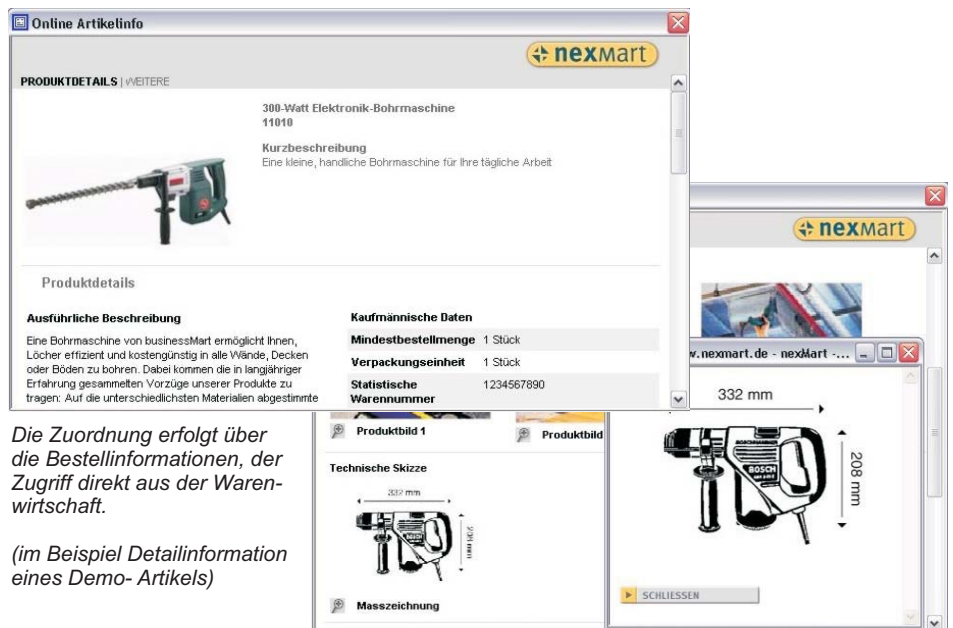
Online Artikelinfo

nexmart

PRODUKTDETAILS | WEITERE

300-Watt Elektronik-Bohrmaschine
11010

Kurzbeschreibung
Eine kleine, handliche Bohrmaschine für Ihre tägliche Arbeit

Produktdetails

Ausführliche Beschreibung

Eine Bohrmaschine von businessMart ermöglicht Ihnen, Löcher effizient und kostengünstig in alle Wände, Decken oder Böden zu bohren. Dabei kommen die in langjähriger Erfahrung gesammelten Vorzüge unserer Produkte zu tragen: Auf die unterschiedlichsten Materialien abgestimmte

Kaufmännische Daten

| | |
|---|---|
| Mindestbestellmenge | 1 Stück |
| Verpackungseinheit | 1 Stück |
| Statistische Warennummer | 1234567890 |

nexmart

Produktbild 1

Produktbild

Technische Skizze

332 mm

208 mm

Masszeichnung

w.nexmart.de - nexMart -...

332 mm

208 mm

BOSCH

SCHLIESSEN

Die Zuordnung erfolgt über die Bestellinformationen, der Zugriff direkt aus der Warenwirtschaft.

(im Beispiel Detailinformation eines Demo- Artikels)